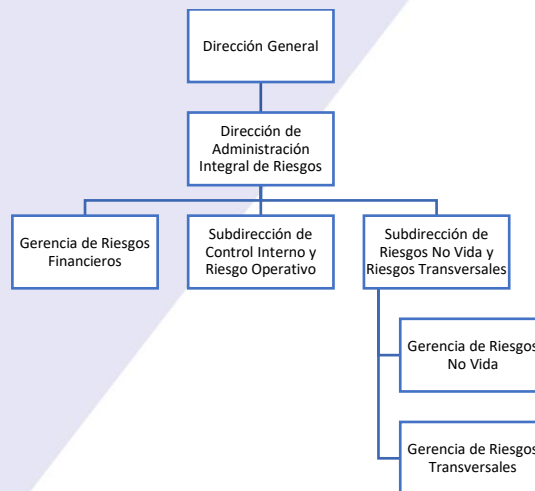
Dirección General

Dirección de Administración Integral de Riesgos

Gerencia de Riesgos Financieros

Subdirección de Control Interno y Riesgo Operativo

Subdirección de Riesgos No Vida y Riesgos Transversales

Gerencia de Riesgos No Vida

Gerencia de Riesgos Transversales